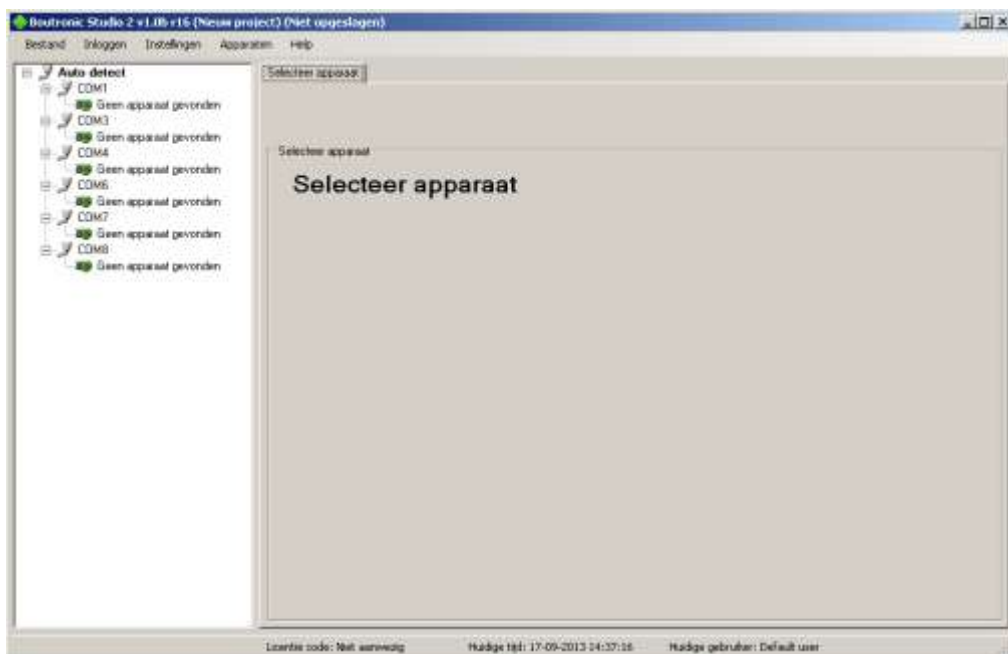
Boutronic Studio 2 v1.0b r16 (Nieuw project) (Niet opgeslagen)

Bestand Inloggen Instellingen Apparaten Help

Auto detect
COM1
Geen apparaat gevonden
COM3
Geen apparaat gevonden
COM4
Geen apparaat gevonden
COM6
Geen apparaat gevonden
COM7
Geen apparaat gevonden
COM8
Geen apparaat gevonden

Selecteer apparaat

Selecteer apparaat

Selecteer apparaat

Licentie code: Niet aanwezig Huidige tijd: 17-09-2013 14:37:16 Huidige gebruiker: Default user